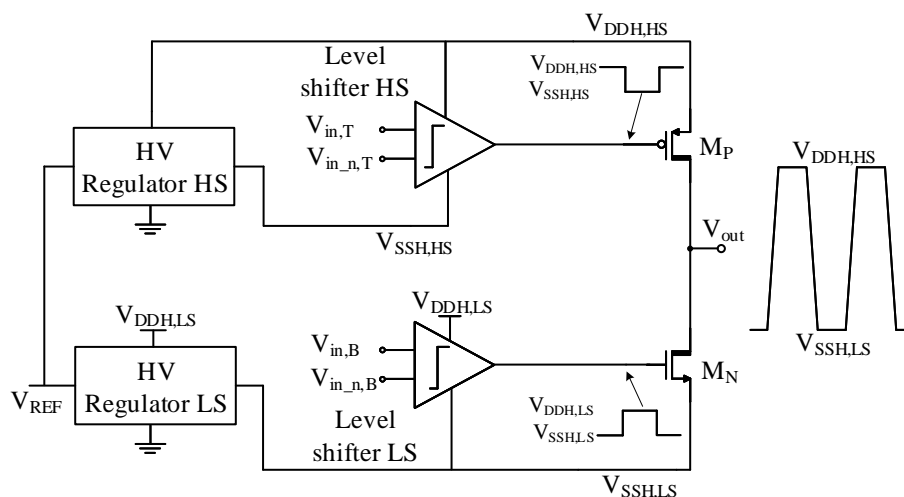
$V_{DDH,HS}$

Level shifter HS

$V_{DDH,HS}$
$V_{SSH,HS}$

HV Regulator HS

$V_{in,T}$
$V_{in\_n,T}$

$M_P$

$V_{DDH,HS}$

$V_{SSH,HS}$

$V_{out}$

$V_{DDH,LS}$

$V_{DDH,LS}$

HV Regulator LS

$V_{in,B}$
$V_{in\_n,B}$

$M_N$

$V_{SSH,LS}$

$V_{REF}$

Level shifter LS

$V_{DDH,LS}$
$V_{SSH,LS}$

$V_{SSH,LS}$